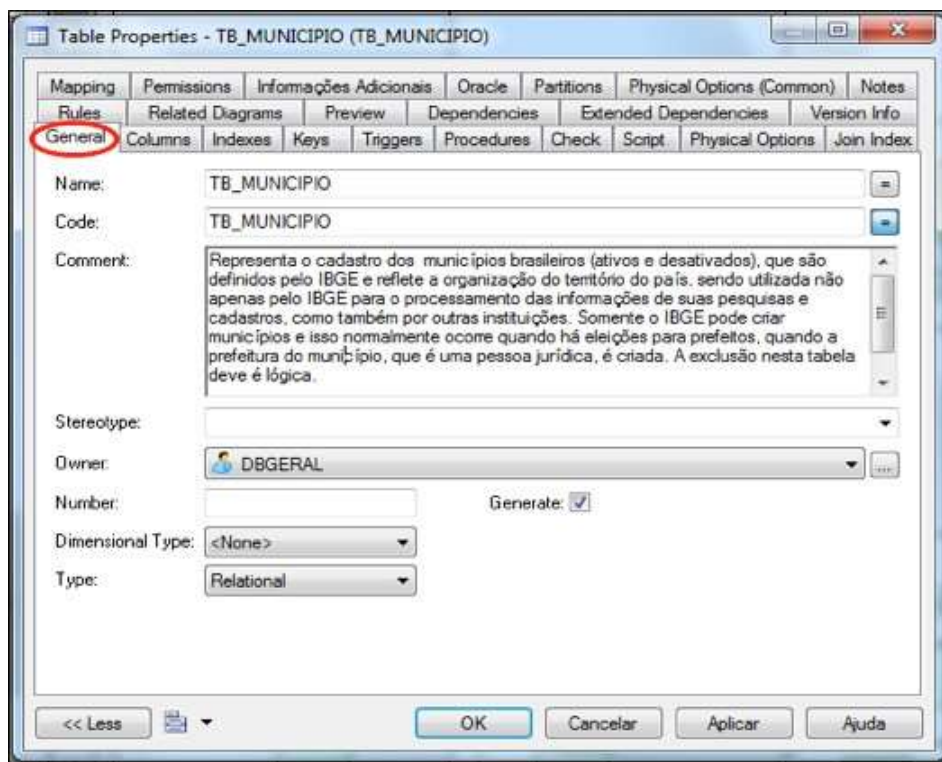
Table Properties - TB_MUNICIPIO (TB_MUNICIPIO)

Mapping | Permissions | Informações Adicionais | Oracle | Partitions | Physical Options (Common) | Notes
Rules | Related Diagrams | Preview | Dependencies | Extended Dependencies | Version Info
General | Columns | Indexes | Keys | Triggers | Procedures | Check | Script | Physical Options | Join Index

Name: TB_MUNICIPIO
Code: TB_MUNICIPIO
Comment: Representa o cadastro dos municípios brasileiros (ativos e desativados), que são definidos pelo IBGE e reflete a organização do território do país, sendo utilizada não apenas pelo IBGE para o processamento das informações de suas pesquisas e cadastros, como também por outras instituições. Somente o IBGE pode criar municípios e isso normalmente ocorre quando há eleições para prefeitos, quando a prefeitura do município, que é uma pessoa jurídica, é criada. A exclusão nesta tabela deve é lógica.
Stereotype:
Owner: DBGERAL
Number:
Generate: ✓
Dimensional Type: <None>
Type: Relational

<< Less
OK
Cancelar
Aplicar
Ajuda